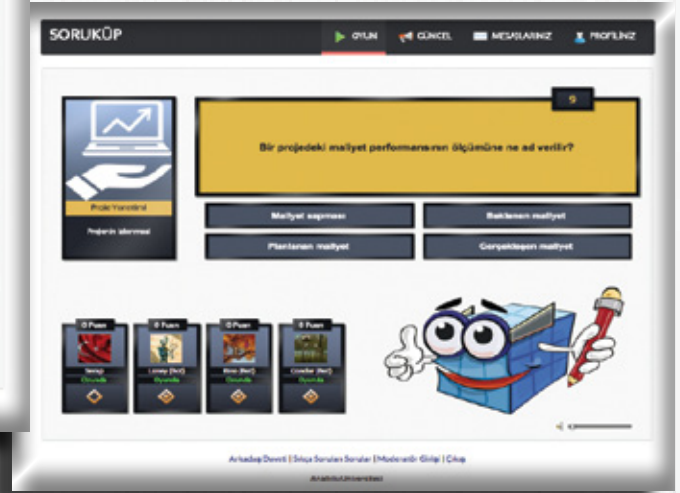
SORUKÜP

OYUN GÜNCEL MESAJLARINIZ PROFİLİNİZ

Proje Yönetimi

Projenin İzlenmesi

9

Bir projedeki maliyet performansının ölçümüne ne ad verilir?

Maliyet sapması

Beklenen maliyet

Planlanan maliyet

Gerçekleşen maliyet

0 Puan

Serap

Oyunda

0 Puan

Lonay (Bot)

Oyunda

0 Puan

Ece (Bot)

Oyunda

0 Puan

Cevdet (Bot)

Oyunda

Arkadaş Davet | Sıkça Sorulan Sorular | Moderatör Girişi | Çıkış

Anadolu Üniversitesi